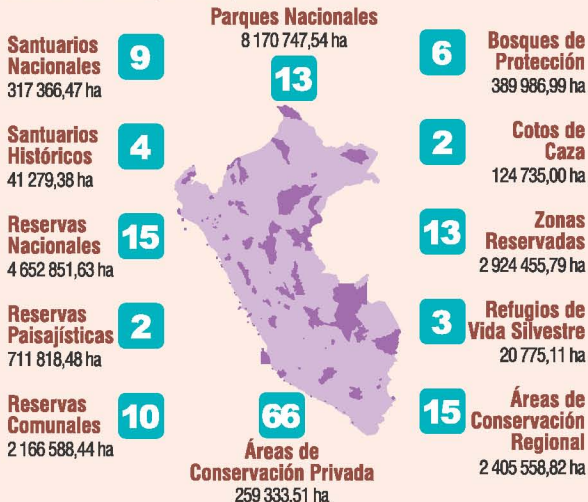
Parques Nacionales
8 170 747,54 ha
13

Santuarios Nacionales
9
317 366,47 ha

Santuarios Históricos
4
41 279,38 ha

Reservas Nacionales
15
4 652 851,63 ha

Reservas Paisajísticas
2
711 818,48 ha

Reservas Comunales
10
2 166 588,44 ha

66
Áreas de Conservación Privada
259 333,51 ha

Bosques de Protección
6
389 986,99 ha

Cotos de Caza
2
124 735,00 ha

Zonas Reservadas
13
2 924 455,79 ha

Refugios de Vida Silvestre
3
20 775,11 ha

Áreas de Conservación Regional
15
2 405 558,82 ha